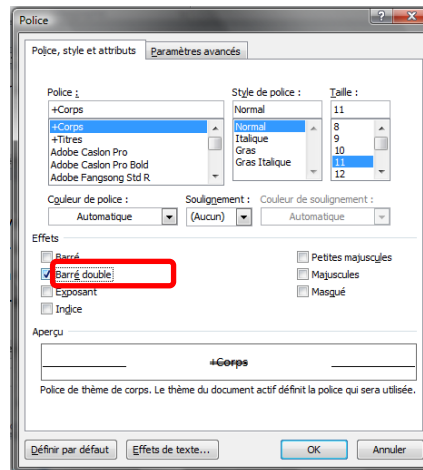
Police

?

Police, style et attributs

Paramètres avancés

Police :

+Corps

+Corps
+Titres
Adobe Caslon Pro
Adobe Caslon Pro Bold
Adobe Fangsong Std R

Style de police :

Normal

Normal
Italique
Gras
Gras Italique

Taille :

11

8
9
10
11
12

Couleur de police :

Automatique

Soulignement :

(Aucun)

Couleur de soulignement :

Automatique

Effets

Barré

Barré double

Exposant

Indice

Petites majuscules

Majuscules

Masqué

Aperçu

+Corps

Police de thème de corps. Le thème du document actif définit la police qui sera utilisée.

Définir par défaut

Effets de texte...

OK

Annuler